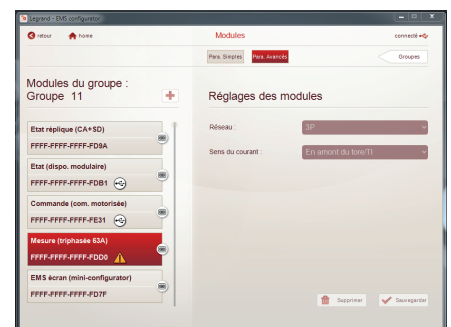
Legrand - EMS configurator

retour home Modules connecté

Para. Simples Para. Avancés Groupes

Modules du groupe : Groupe 11

Etat réplique (CA+SD)
FFFF-FFFF-FFFF-FD9A

Etat (dispo. modulaire)
FFFF-FFFF-FFFF-FDB1

Commande (com. motorisée)
FFFF-FFFF-FFFF-FE31

Mesure (triphasée 63A)
FFFF-FFFF-FFFF-FDD0

EMS écran (mini-configurator)
FFFF-FFFF-FFFF-FD7F

Réglages des modules

Réseau : 3P

Sens du courant : En amont du tore/TI

Supprimer Sauvegarder